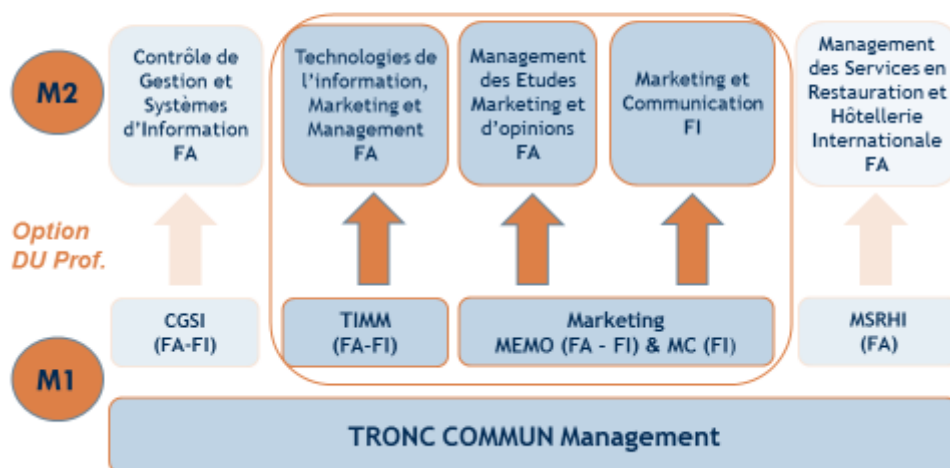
M2

Contrôle de Gestion et Systèmes d'Information FA

Technologies de l'information, Marketing et Management FA

Management des Etudes Marketing et d'opinions FA

Marketing et Communication FI

Management des Services en Restauration et Hôtellerie Internationale FA

Option DU Prof.

CGSI (FA-FI)

TIMM (FA-FI)

Marketing MEMO (FA - FI) & MC (FI)

MSRHI (FA)

M1

TRONC COMMUN Management